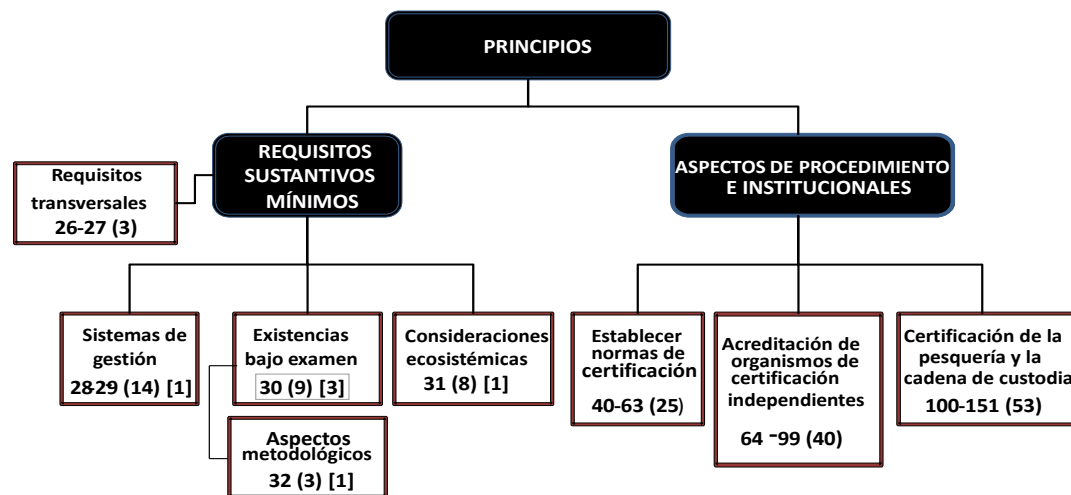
PRINCIPIOS

REQUISITOS SUSTANTIVOS MÍNIMOS

Requisitos transversales
26-27 (3)

ASPECTOS DE PROCEDIMIENTO E INSTITUCIONALES

Sistemas de gestión
28-29 (14) [1]

Existencias bajo examen
30 (9) [3]

Aspectos metodológicos
32 (3) [1]

Consideraciones ecosistémicas
31 (8) [1]

Establecer normas de certificación
40-63 (25)

Acreditación de organismos de certificación independientes
64 - 99 (40)

Certificación de la pesquería y la cadena de custodia
100-151 (53)